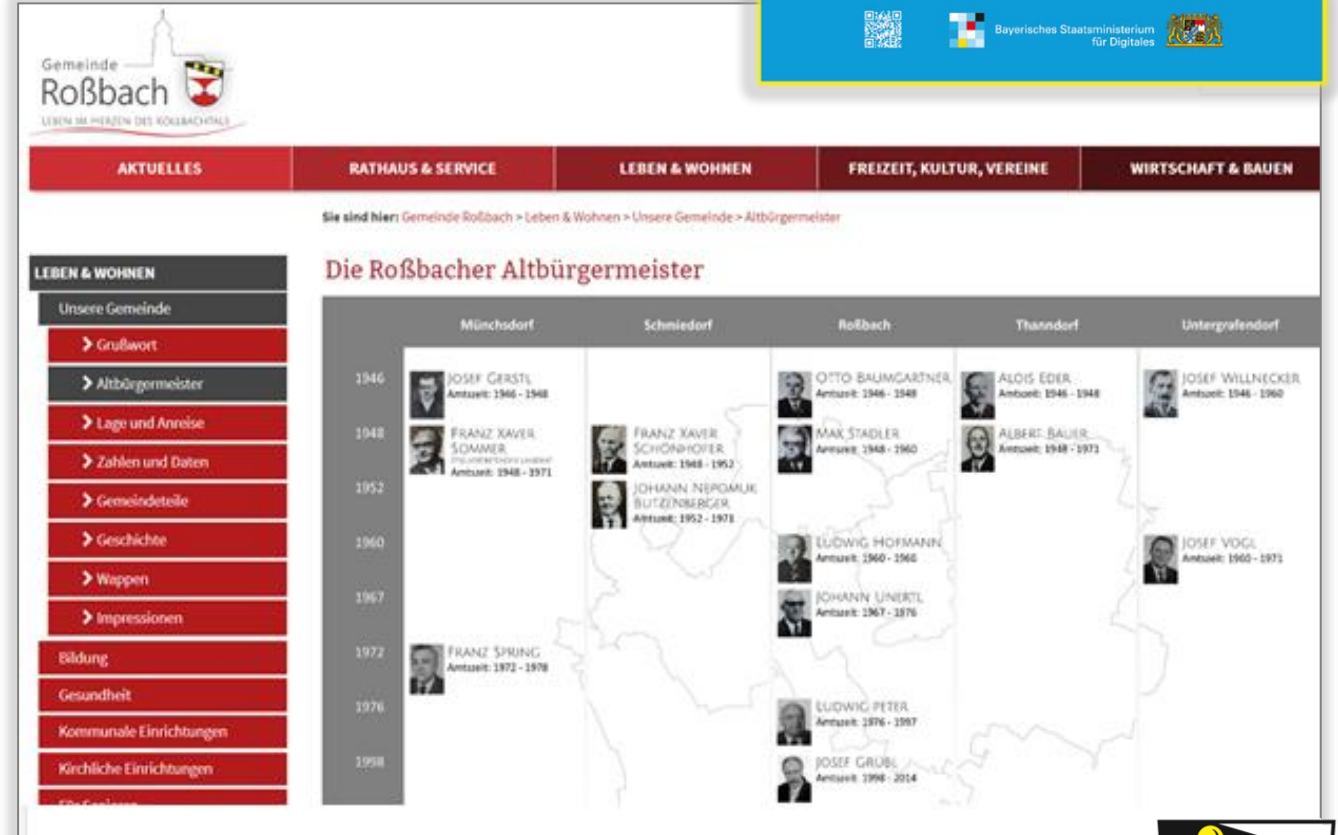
Gemeinde Roßbach
LEBEN IM HERZEN DES KOLLBACHTALS

Bayerisches Staatsministerium für Digitales

AKTUELLES | RATHAUS & SERVICE | LEBEN & WOHNEN | FREIZEIT, KULTUR, VEREINE | WIRTSCHAFT & BAUEN

Sie sind hier: Gemeinde Roßbach > Leben & Wohnen > Unsere Gemeinde > Altbürgermeister

LEBEN & WOHNEN
Unsere Gemeinde
> Grußwort
> Altbürgermeister
> Lage und Anreise
> Zahlen und Daten
> Gemeindeteile
> Geschichte
> Wappen
> Impressionen
Bildung
Gesundheit
Kommunale Einrichtungen
Kirchliche Einrichtungen
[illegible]

Die Roßbacher Altbürgermeister

Münchsdorf | Schmiedorf | Roßbach | Thanndorf | Untergrafendorf

1946
JOSEF GERSTL Amtszeit: 1946 - 1948
OTTO BAUMGARTNER Amtszeit: 1946 - 1948
ALOIS EDER Amtszeit: 1946 - 1948
JOSEF WILLNECKER Amtszeit: 1946 - 1960

1948
FRANZ XAVER SOMMER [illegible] Amtszeit: 1948 - 1971
FRANZ XAVER SCHÖNHOFER Amtszeit: 1948 - 1952
MAX STADLER Amtszeit: 1948 - 1960
ALBERT BAUER Amtszeit: 1948 - 1971

1952
JOHANN NEPOMUK BUTZENBERGER Amtszeit: 1952 - 1971

1960
LUDWIG HOFMANN Amtszeit: 1960 - 1966
JOSEF VOGL Amtszeit: 1960 - 1971

1967
JOHANN UNERTL Amtszeit: 1967 - 1976

1972
FRANZ SPRING Amtszeit: 1972 - 1978

1976
LUDWIG PETER Amtszeit: 1976 - 1997

1998
JOSEF GRÜBL Amtszeit: 1998 - 2014